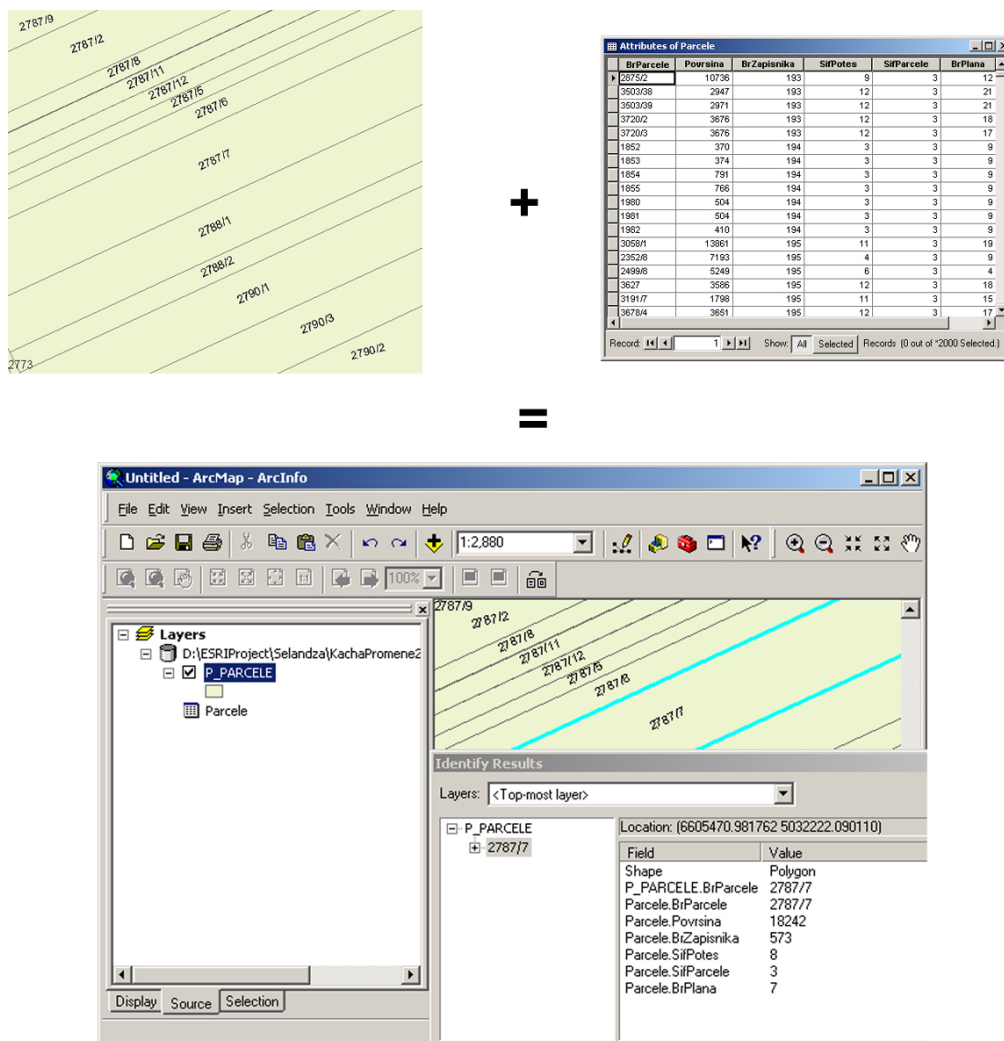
2787/9
2787/2
2787/8
2787/11
2787/12
2787/5
2787/6
2787/7
2788/1
2788/2
2790/1
2790/3
2790/2
2773

+

Attributes of Parcele

| BrParcele | Povrsina | BrZapisnika | SifPotes | SifParcele | BrPlana |
|---|---|---|---|---|---|
| 2875/2 | 10736 | 193 | 9 | 3 | 12 |
| 3503/38 | 2947 | 193 | 12 | 3 | 21 |
| 3503/39 | 2971 | 193 | 12 | 3 | 21 |
| 3720/2 | 3676 | 193 | 12 | 3 | 18 |
| 3720/3 | 3676 | 193 | 12 | 3 | 17 |
| 1852 | 370 | 194 | 3 | 3 | 9 |
| 1853 | 374 | 194 | 3 | 3 | 9 |
| 1854 | 791 | 194 | 3 | 3 | 9 |
| 1855 | 766 | 194 | 3 | 3 | 9 |
| 1980 | 504 | 194 | 3 | 3 | 9 |
| 1981 | 504 | 194 | 3 | 3 | 9 |
| 1982 | 410 | 194 | 3 | 3 | 9 |
| 3058/1 | 13861 | 195 | 11 | 3 | 19 |
| 2352/8 | 7193 | 195 | 4 | 3 | 9 |
| 2499/8 | 5249 | 195 | 6 | 3 | 4 |
| 3627 | 3586 | 195 | 12 | 3 | 18 |
| 3191/7 | 1798 | 195 | 11 | 3 | 15 |
| 3678/4 | 3651 | 195 | 12 | 3 | 17 |

Record: 1 Show: All Selected Records (0 out of *2000 Selected.)

=

Untitled - ArcMap - ArcInfo
File Edit View Insert Selection Tools Window Help
1:2,880
100%

Layers
D:\ESRIProject\Selandza\KachaPromene2
P_PARCELE
Parcele

Display Source Selection

2787/9
2787/2
2787/8
2787/11
2787/12
2787/5
2787/6
2787/7

Identify Results
Layers: <Top-most layer>
P_PARCELE
2787/7
Location: (6605470.981762 5032222.090110)

| Field | Value |
|---|---|
| Shape | Polygon |
| P_PARCELE.BrParcele | 2787/7 |
| Parcele.BrParcele | 2787/7 |
| Parcele.Povrsina | 18242 |
| Parcele.BrZapisnika | 573 |
| Parcele.SifPotes | 8 |
| Parcele.SifParcele | 3 |
| Parcele.BrPlana | 7 |